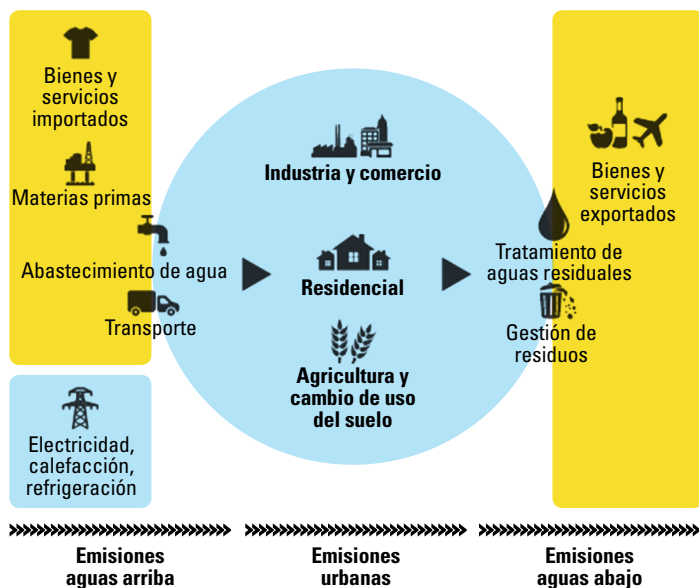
Bienes y servicios importados

Materias primas

Abastecimiento de agua

Transporte

Electricidad, calefacción, refrigeración

Industria y comercio

Residencial

Agricultura y cambio de uso del suelo

Bienes y servicios exportados

Tratamiento de aguas residuales

Gestión de residuos

Emisiones aguas arriba

Emisiones urbanas

Emisiones aguas abajo